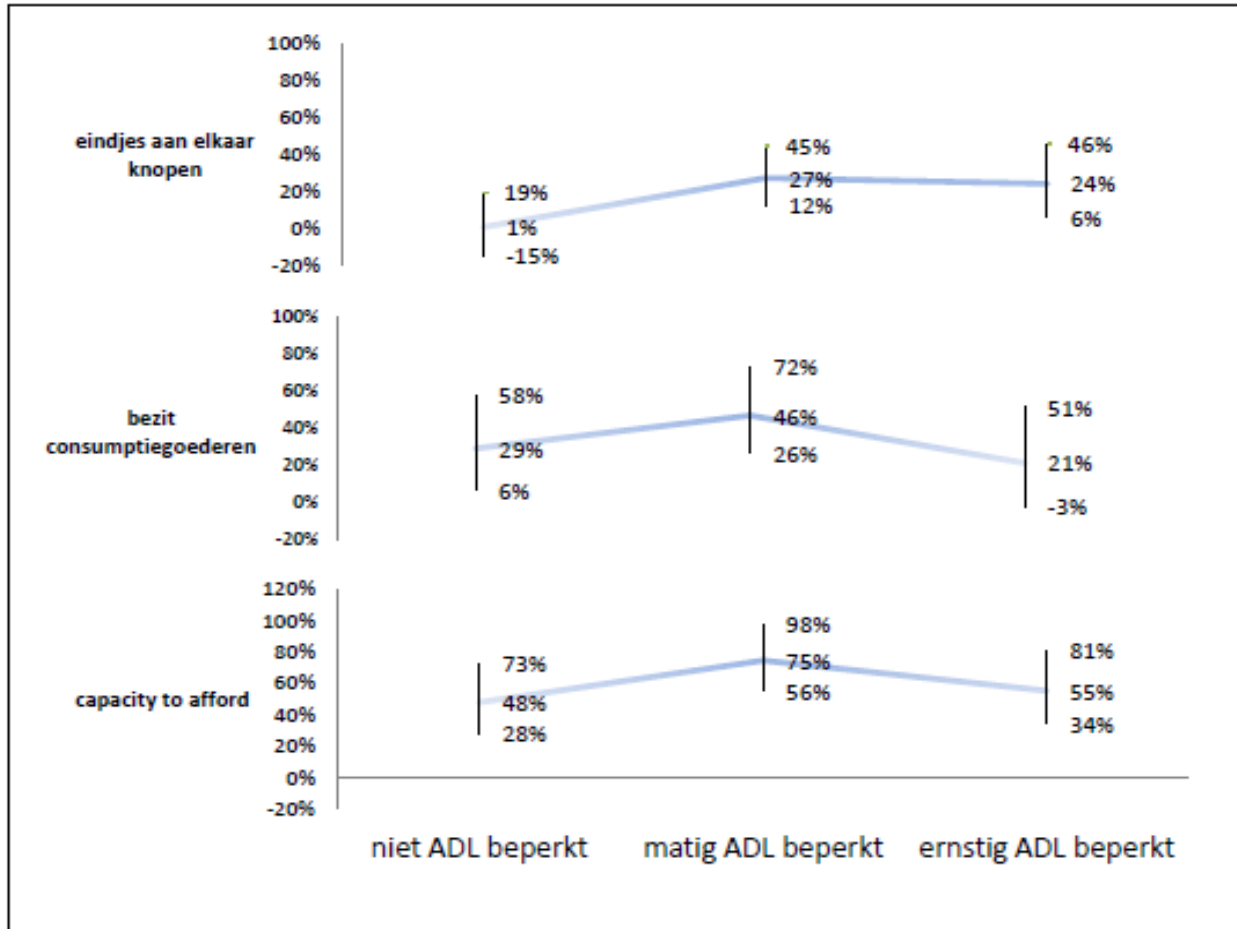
100%
80%
60%
40%
20%
0%
-20%

eindjes aan elkaar knopen

19%
1%
-15%

45%
27%
12%

46%
24%
6%

100%
80%
60%
40%
20%
0%
-20%

bezit consumptiegoederen

58%
29%
6%

72%
46%
26%

51%
21%
-3%

120%
100%
80%
60%
40%
20%
0%
-20%

capacity to afford

73%
48%
28%

98%
75%
56%

81%
55%
34%

niet ADL beperkt
matig ADL beperkt
ernstig ADL beperkt